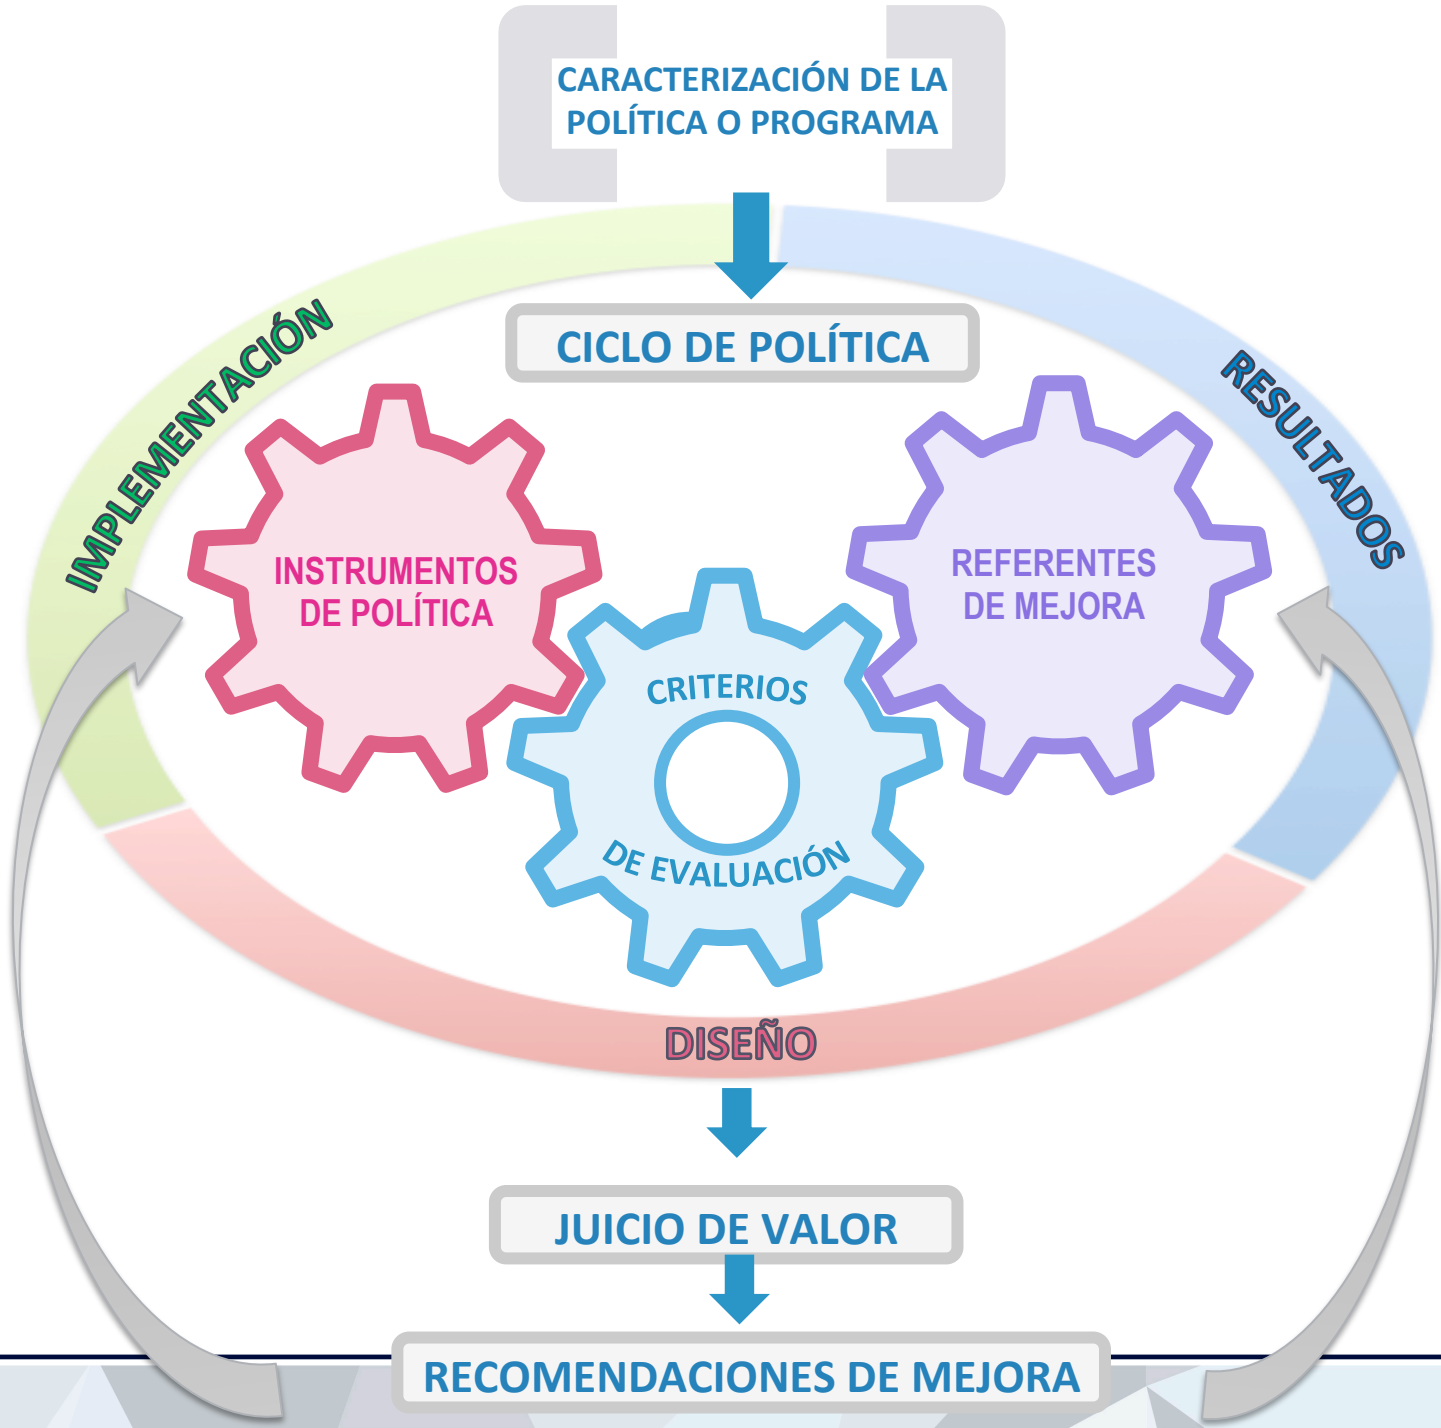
CARACTERIZACIÓN DE LA POLÍTICA O PROGRAMA

CICLO DE POLÍTICA

IMPLEMENTACIÓN

RESULTADOS

INSTRUMENTOS DE POLÍTICA

CRITERIOS DE EVALUACIÓN

REFERENTES DE MEJORA

DISEÑO

JUICIO DE VALOR

RECOMENDACIONES DE MEJORA